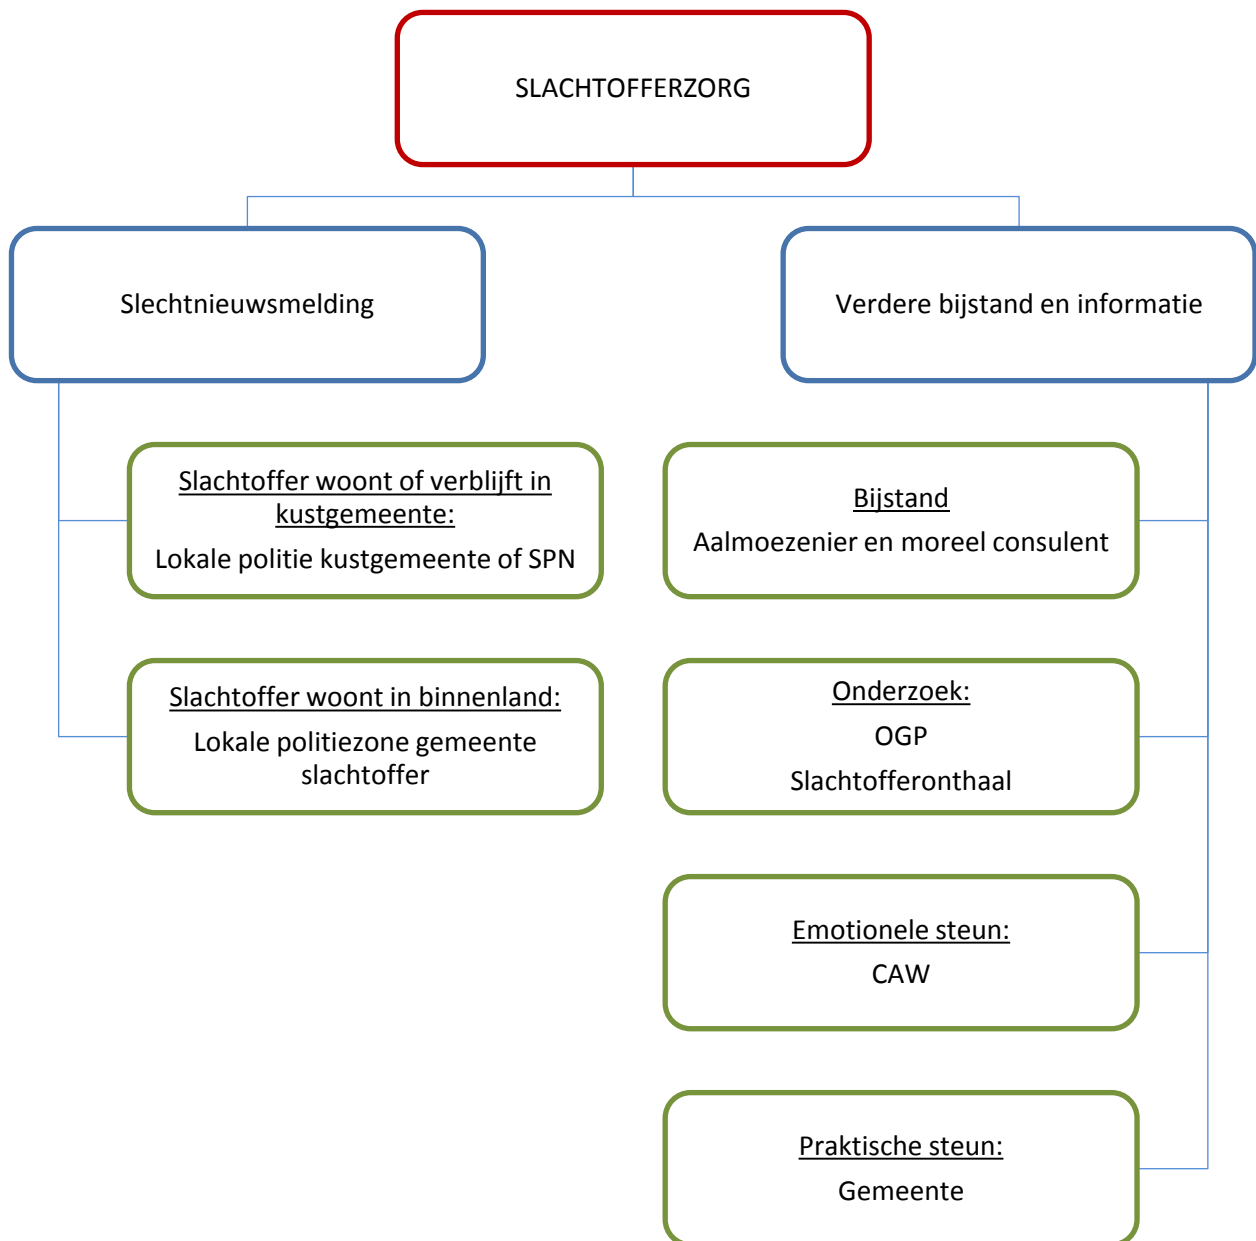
SLACHTOFFERZORG

Slechtnieuwsmelding

Verdere bijstand en informatie

Slachtoffer woont of verblijft in kustgemeente:

Lokale politie kustgemeente of SPN

Slachtoffer woont in binnenland:

Lokale politiezone gemeente slachtoffer

Bijstand

Aalmoezenier en moreel consulent

Onderzoek:

OGP

Slachtofferonthaal

Emotionele steun:

CAW

Praktische steun:

Gemeente